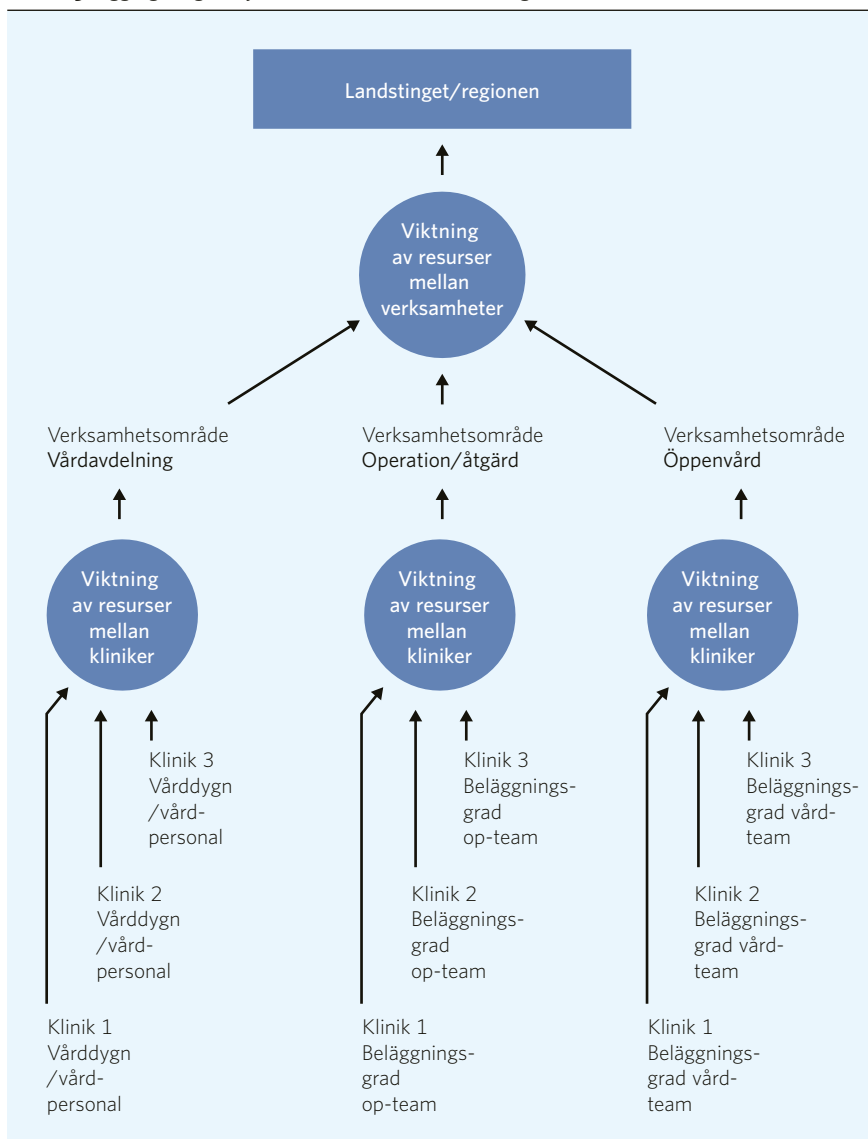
Landstinget/regionen

Viktning av resurser mellan verksamheter

Verksamhetsområde Vårdavdelning

Verksamhetsområde Operation/åtgärd

Verksamhetsområde Öppenvård

Viktning av resurser mellan kliniker

Viktning av resurser mellan kliniker

Viktning av resurser mellan kliniker

Klinik 3 Vårddygn /vårdpersonal

Klinik 2 Vårddygn /vårdpersonal

Klinik 1 Vårddygn /vårdpersonal

Klinik 3 Beläggningsgrad op-team

Klinik 2 Beläggningsgrad op-team

Klinik 1 Beläggningsgrad op-team

Klinik 3 Beläggningsgrad vårdteam

Klinik 2 Beläggningsgrad vårdteam

Klinik 1 Beläggningsgrad vårdteam